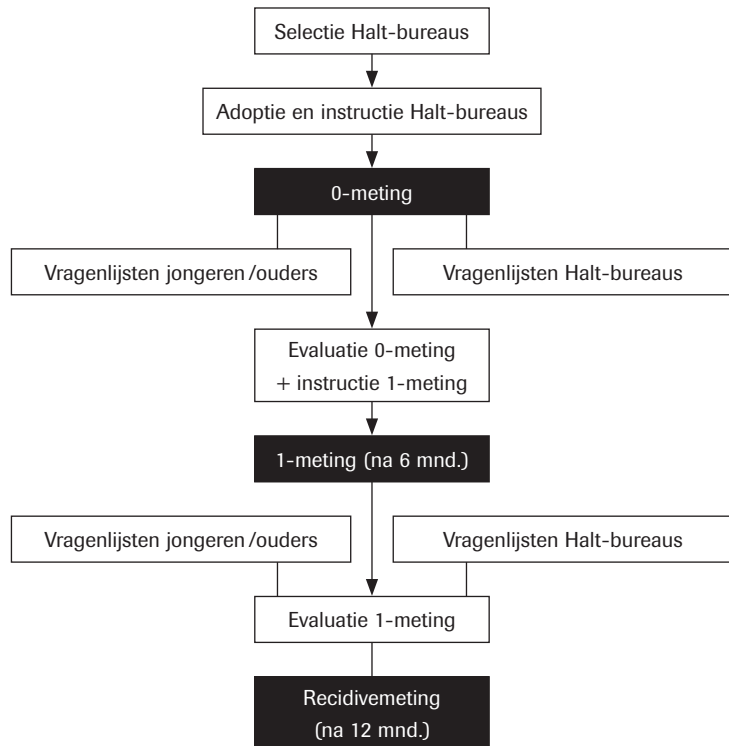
Selectie Halt-bureaus

Adoptie en instructie Halt-bureaus

0-meting

Vragenlijsten jongeren /ouders

Vragenlijsten Halt-bureaus

Evaluatie 0-meting
+ instructie 1-meting

1-meting (na 6 mnd.)

Vragenlijsten jongeren /ouders

Vragenlijsten Halt-bureaus

Evaluatie 1-meting

Recidivemeting
(na 12 mnd.)